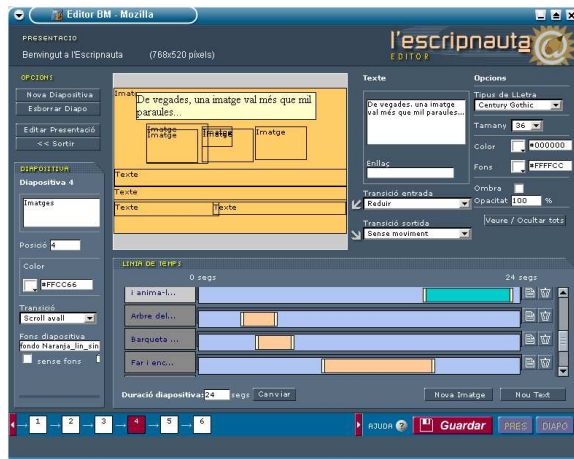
Editor BM - Mozilla

PRESENTACIO
Benvingut a l'Escripnauta (768x520 pixels)

l'escripnauta
EDITOR

OPCIONS
Nova Diapositiva
Esborrar Diapo
Editar Presentació
<< Sortir

DIAPOSITIVA
Diapositiva 4
Imatges
Posició 4
Color
#FFCC66
Transició
Scroll avall
Fons diapositiva
fondo Naranja_lin_sin
sense fons

Imatge
De vegades, una imatge val més que mil paraules...
Imatge
Imatge
Imatge
Imatge
Texte
Texte
Texte
Texte

Texte
De vegades, una imatge val més que mil paraules...
Enllaç
Transició entrada
Reduir
Transició sortida
Sense moviment

Opcions
Tipus de LLetra
Century Gothic
Tamany 36
Color #000000
Fons #FFFFCC
Ombra
Opacitat 100 %
Veure / Ocultar tots

LINIA DE TEMPS
0 segs
24 segs
i anima-l...
Arbre del...
Barqueta ...
Far i enc...

Duració diapositiva: 24 segs Canviar
Nova Imatge
Nou Text

1 2 3 4 5 6
AJUDA ?
Guardar
PRES
DIAPO